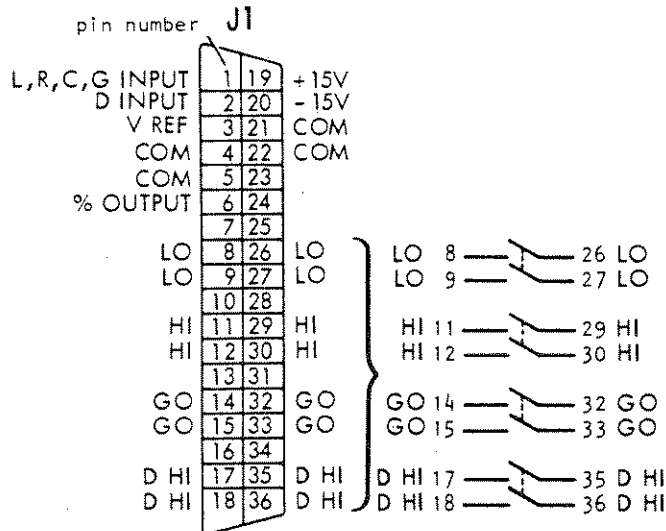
pin number J1

| | | | |
|---|---|---|---|
| L,R,C,G INPUT | 1 | 19 | +15V |
| D INPUT | 2 | 20 | - 15V |
| V REF | 3 | 21 | COM |
| COM | 4 | 22 | COM |
| COM | 5 | 23 | |
| % OUTPUT | 6 | 24 | |
| | 7 | 25 | |
| LO | 8 | 26 | LO |
| LO | 9 | 27 | LO |
| | 10 | 28 | |
| HI | 11 | 29 | HI |
| HI | 12 | 30 | HI |
| | 13 | 31 | |
| GO | 14 | 32 | GO |
| GO | 15 | 33 | GO |
| | 16 | 34 | |
| D HI | 17 | 35 | D HI |
| D HI | 18 | 36 | D HI |

LO 8 — 26 LO
LO 9 — 27 LO
HI 11 — 29 HI
HI 12 — 30 HI
GO 14 — 32 GO
GO 15 — 33 GO
D HI 17 — 35 D HI
D HI 18 — 36 D HI